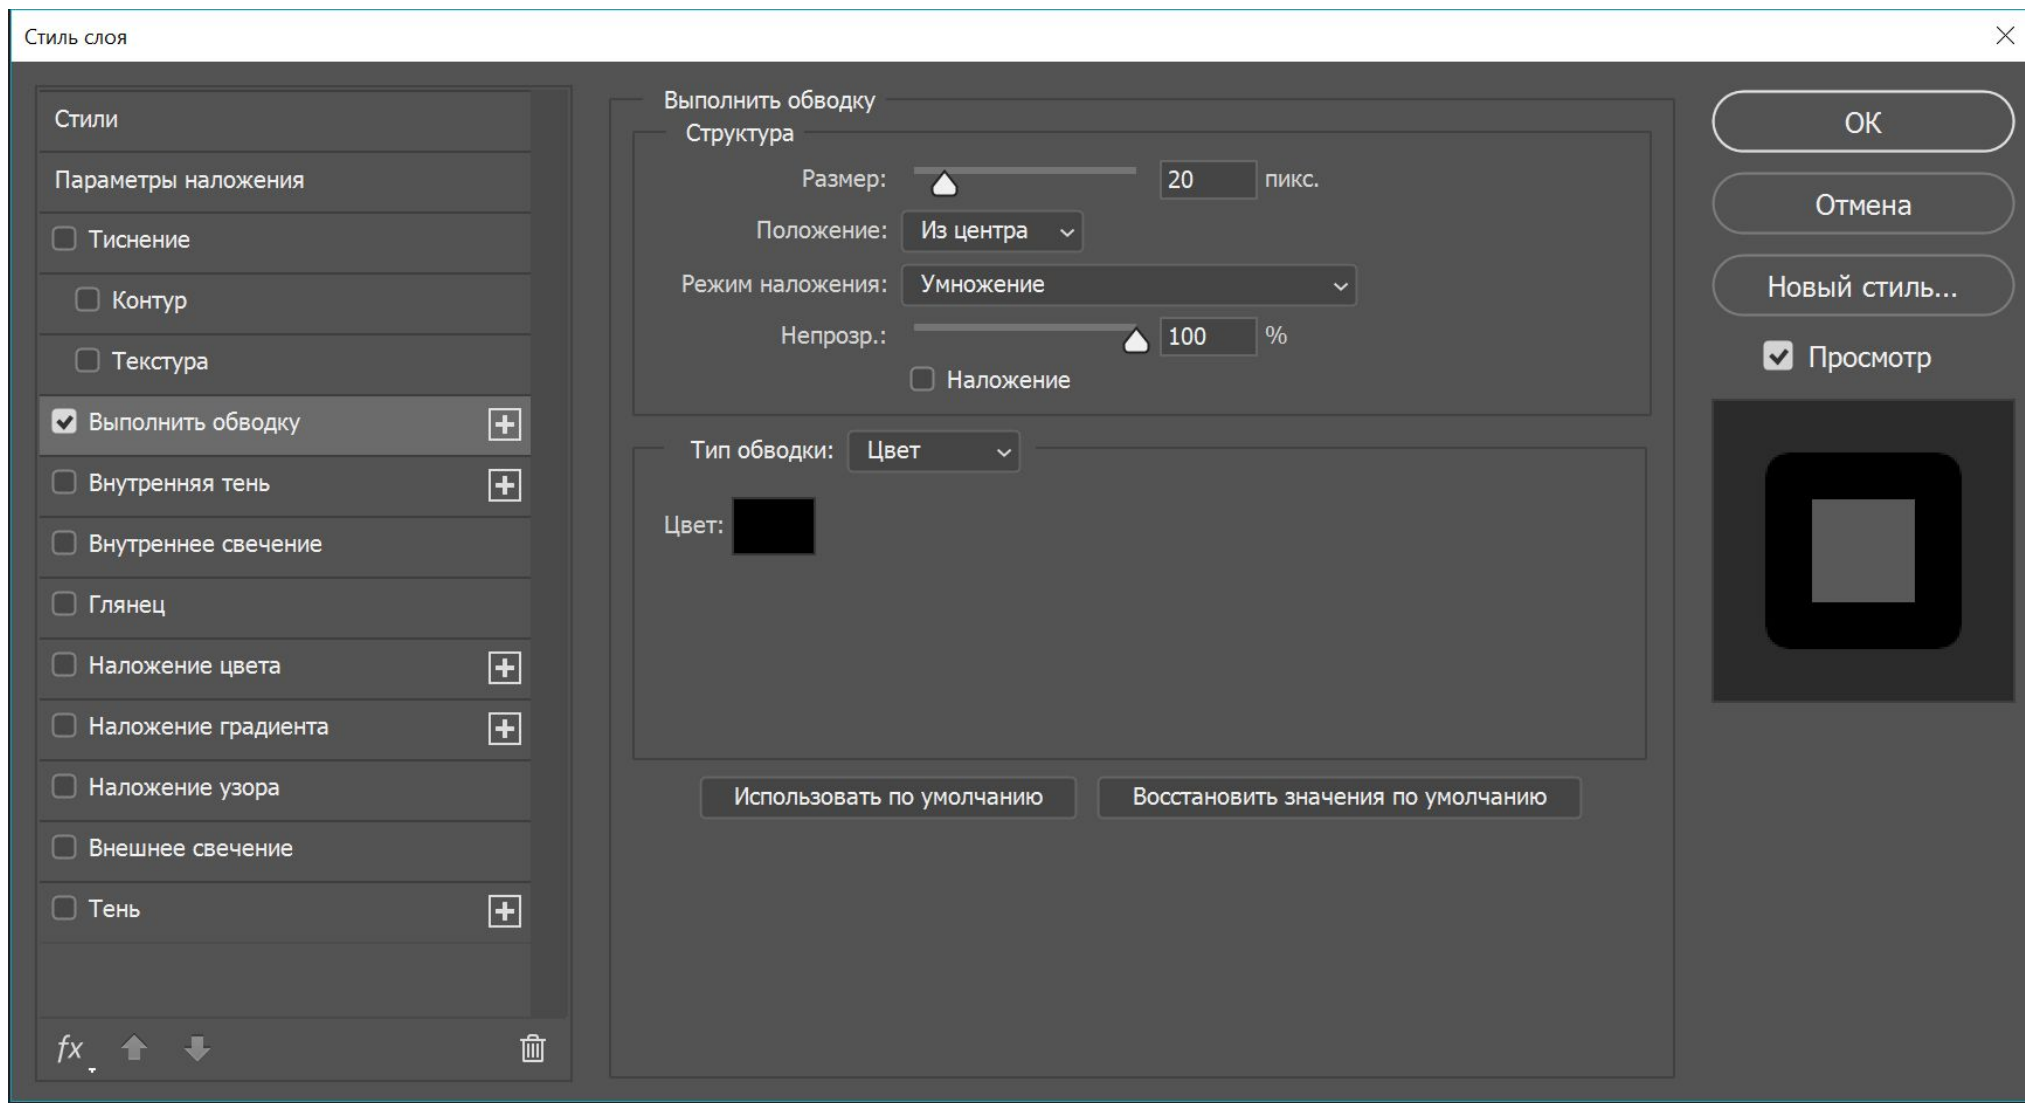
Стиль слоя

Стили
Параметры наложения
Тиснение
Контур
Текстура
Выполнить обводку
Внутренняя тень
Внутреннее свечение
Глянец
Наложение цвета
Наложение градиента
Наложение узора
Внешнее свечение
Тень

fx

Выполнить обводку
Структура
Размер: 20 пикс.
Положение: Из центра
Режим наложения: Умножение
Непрозр.: 100 %
Наложение

Тип обводки: Цвет
Цвет:

Использовать по умолчанию
Восстановить значения по умолчанию

OK
Отмена
Новый стиль...
Просмотр